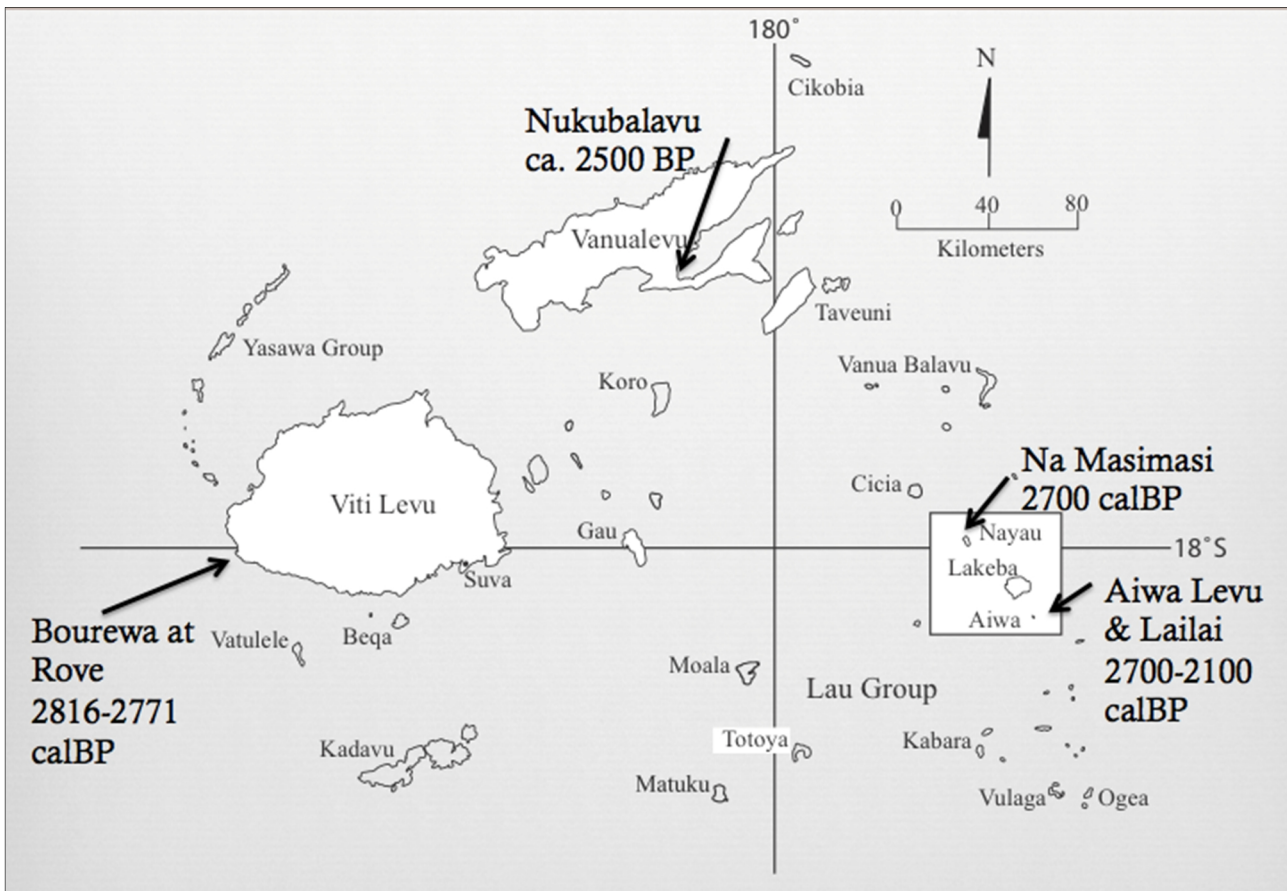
180˚

Cikobia

N

0 40 80
Kilometers

Nukubalavu
ca. 2500 BP

Vanualevu

Taveuni

Yasawa Group

Vanua Balavu

Koro

Viti Levu

Cicia

Na Masimasi
2700 calBP

Nayau

Gau

18˚S

Lakeba

Suva

Aiwa

Aiwa Levu
& Lailai
2700-2100
calBP

Bourewa at
Rove
2816-2771
calBP

Vatulele

Beqa

Moala

Lau Group

Kadavu

Totoya

Kabara

Matuku

Vulaga

Ogea